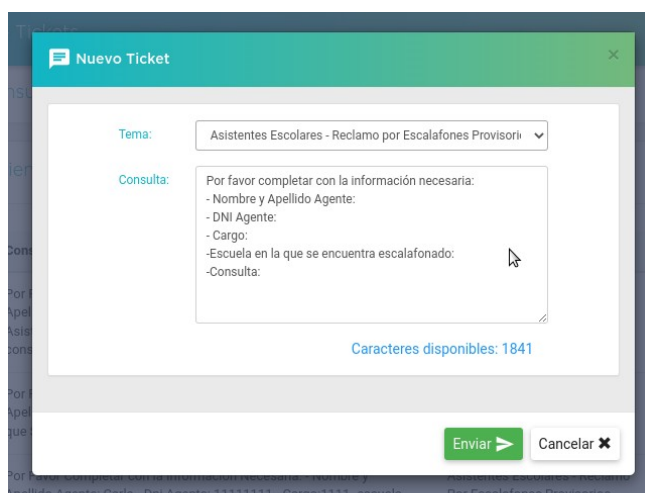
Nuevo Ticket

×

Tema: Asistentes Escolares - Reclamo por Escalafones Provisori

Consulta: Por favor completar con la información necesaria:
- Nombre y Apellido Agente:
- DNI Agente:
- Cargo:
-Escuela en la que se encuentra escalafonado:
-Consulta:

Caracteres disponibles: 1841

Enviar

Cancelar ✖